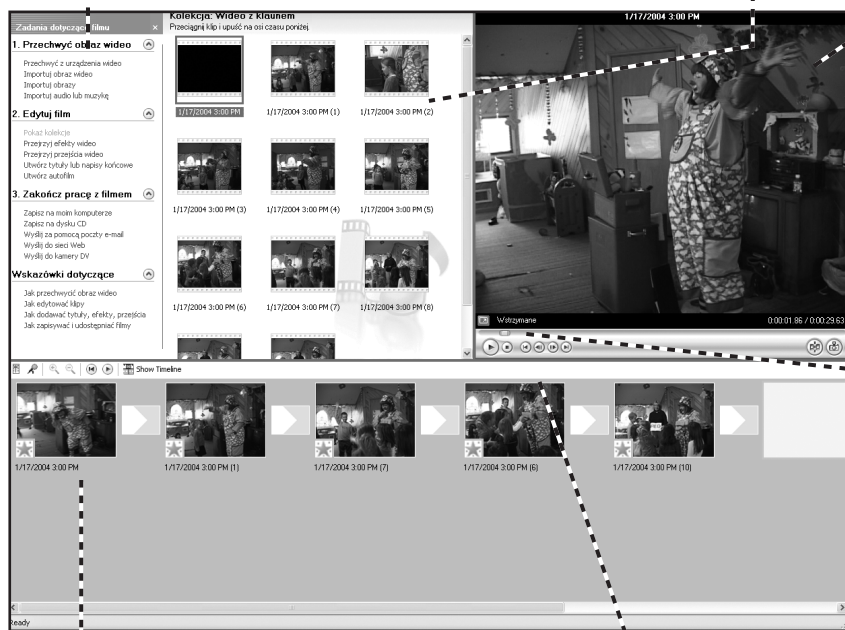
Zadania dotyczące filmu ×

1. Przechwyć obraz wideo

Przechwyć z urządzenia wideo
Importuj obraz wideo
Importuj obrazy
Importuj audio lub muzykę

2. Edytuj film

Pokaż kolekcje
Przejrzyj efekty wideo
Przejrzyj przejścia wideo
Utwórz tytuły lub napisy końcowe
Utwórz autofilm

3. Zakończ pracę z filmem

Zapisz na moim komputerze
Zapisz na dysku CD
Wyślij za pomocą poczty e-mail
Wyślij do sieci Web
Wyślij do kamery DV

Wskazówki dotyczące

Jak przechwycić obraz wideo
Jak edytować klipy
Jak dodawać tytuły, efekty, przejścia
Jak zapisywać i udostępniać filmy

Kolekcja: Wideo z klaunem
Przeciągnij klip i upuść na osi czasu poniżej.

1/17/2004 3:00 PM
1/17/2004 3:00 PM (1)
1/17/2004 3:00 PM (2)
1/17/2004 3:00 PM (3)
1/17/2004 3:00 PM (4)
1/17/2004 3:00 PM (5)
1/17/2004 3:00 PM (6)
1/17/2004 3:00 PM (7)
1/17/2004 3:00 PM (8)

1/17/2004 3:00 PM

Wstrzymane
0:00:01.86 / 0:00:29.63

Show Timeline

1/17/2004 3:00 PM
1/17/2004 3:00 PM (1)
1/17/2004 3:00 PM (7)
1/17/2004 3:00 PM (6)
1/17/2004 3:00 PM (10)

Ready